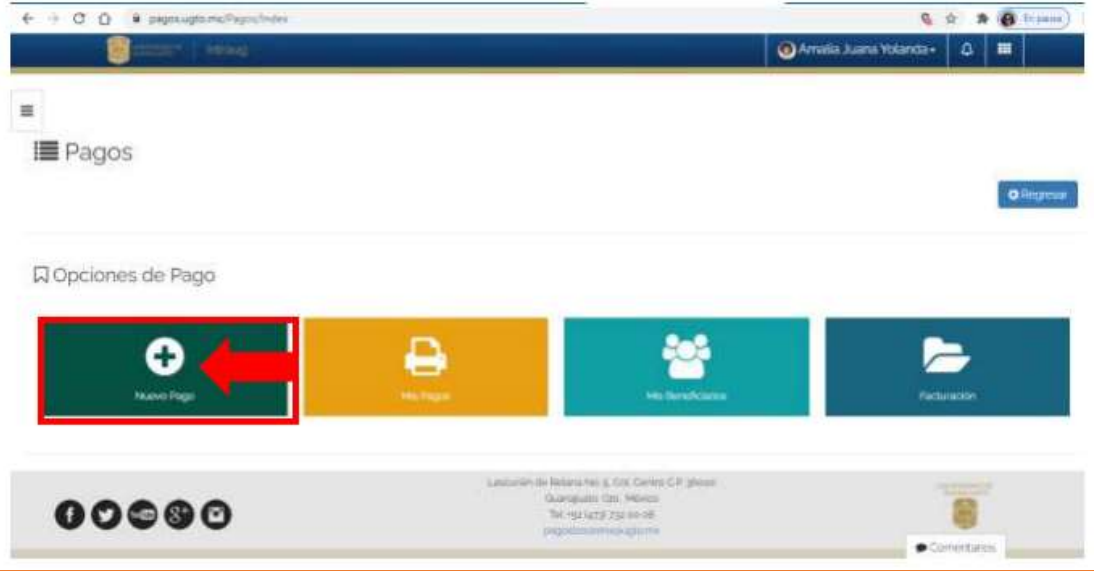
pagos.ugto.mx/Pagos/Index

En pausa

Amalia Juana Yolanda

Pagos

Regresar

Opciones de Pago

Nuevo Pago

Mis Pagos

Mis Beneficiarios

Facturación

Lascuráin de Retana no. 5, Col. Centro C.P. 36000
Guanajuato, Gto., México
Tel. +52 (473) 732 00 06
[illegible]

Comentarios